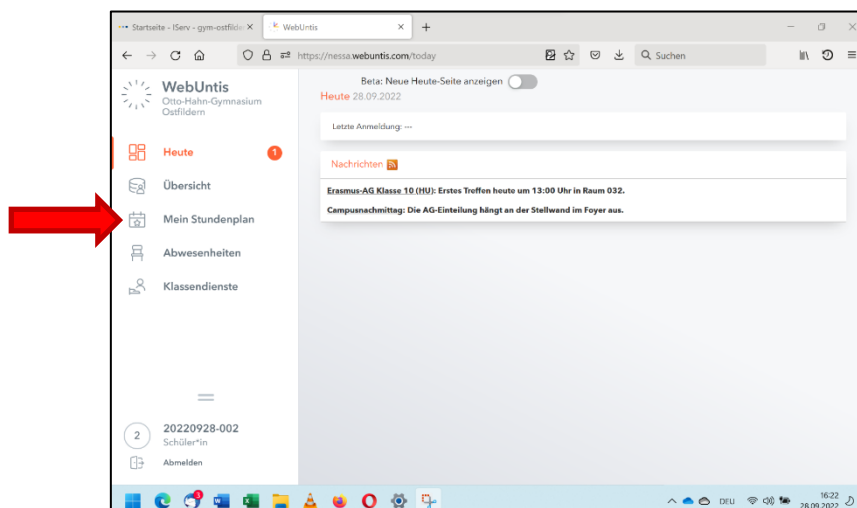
Startseite - IServ - gym-ostfilde ×
WebUntis ×
+

https://nessa.webuntis.com/today

Suchen

WebUntis
Otto-Hahn-Gymnasium
Ostfildern

Heute 1
Übersicht
Mein Stundenplan
Abwesenheiten
Klassendienste

20220928-002
Schüler*in
Abmelden

Beta: Neue Heute-Seite anzeigen
Heute 28.09.2022

Letzte Anmeldung: ---

Nachrichten

Erasmus-AG Klasse 10 (HU): Erstes Treffen heute um 13:00 Uhr in Raum 032.

Campusnachmittag: Die AG-Einteilung hängt an der Stellwand im Foyer aus.

DEU 16:22 28.09.2022